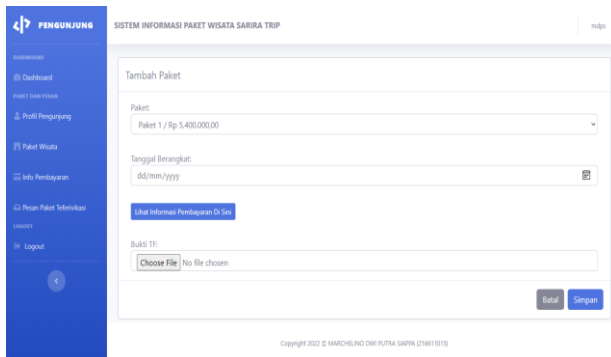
PENGUNJUNG

DASHBOARD

Dashboard

PAKET DAN PESAN

Profil Pengunjung

Paket Wisata

Info Pembayaran

Pesan Paket Teferivikasi

LOGOUT

Logout

SISTEM INFORMASI PAKET WISATA SARIRA TRIP

mdps

Tambah Paket

Paket:

Paket 1 / Rp 5.400.000,00

Tanggal Berangkat:

dd/mm/yyyy

Lihat Informasi Pembayaran Di Sini

Bukti TF:

Choose File No file chosen

Batal Simpan

Copyright 2022 © MARCHELINO DWI PUTRA SIAPPA (216611015)